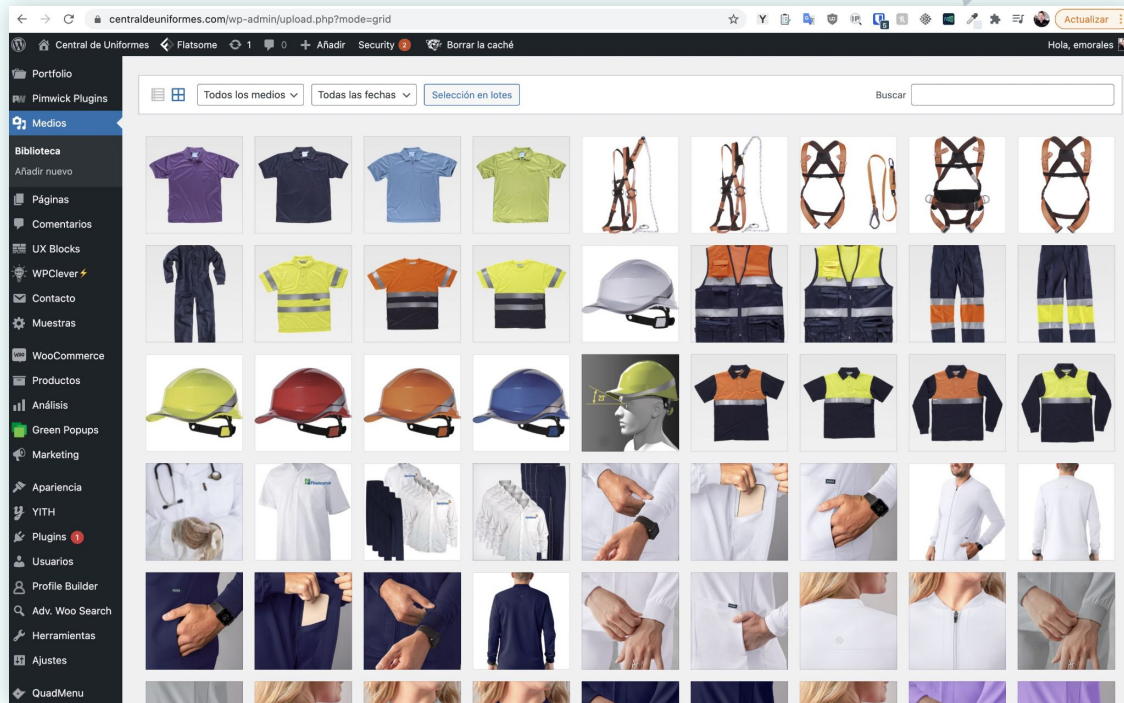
centraldeuniformes.com/wp-admin/upload.php?mode=grid

Actualizar

Central de Uniformes  Flatsome  1  0  + Añadir  Security 2  Borrar la caché  Hola, emorales

Portfolio
Pimwick Plugins
Medios
Biblioteca
Añadir nuevo
Páginas
Comentarios
UX Blocks
WPClever
Contacto
Muestras
WooCommerce
Productos
Análisis
Green Popups
Marketing
Apariencia
YITH
Plugins 1
Usuarios
Profile Builder
Adv. Woo Search
Herramientas
Ajustes
QuadMenu

Todos los medios  Todas las fechas  Selección en lotes  Buscar